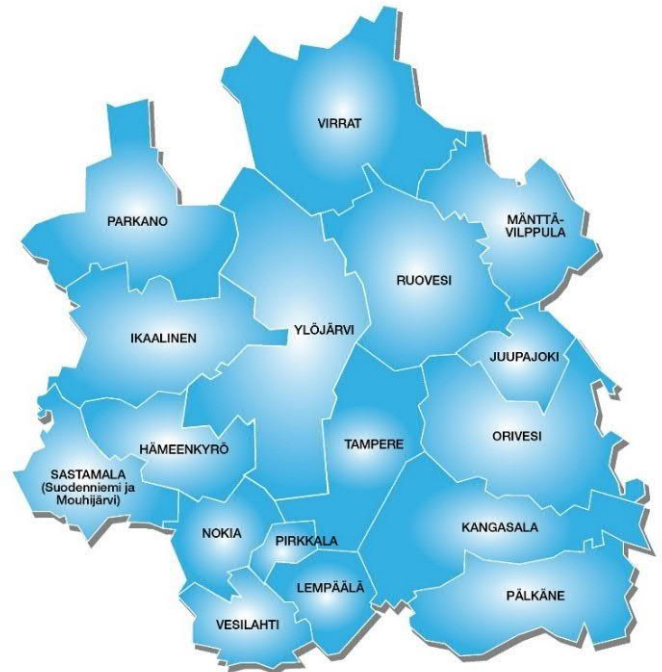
VIRRAT

PARKANO

MÄNTTÄ-VILPPULA

RUOVESI

IKAALINEN

YLÖJÄRVI

JUUPAJOKI

HÄMEENKYRÖ

TAMPERE

ORIVESI

SASTAMALA (Suodenniemi ja Mouhijärvi)

NOKIA

KANGASALA

PIRKKALA

LEMPÄÄLÄ

PÄLKÄNE

VESILAHTI